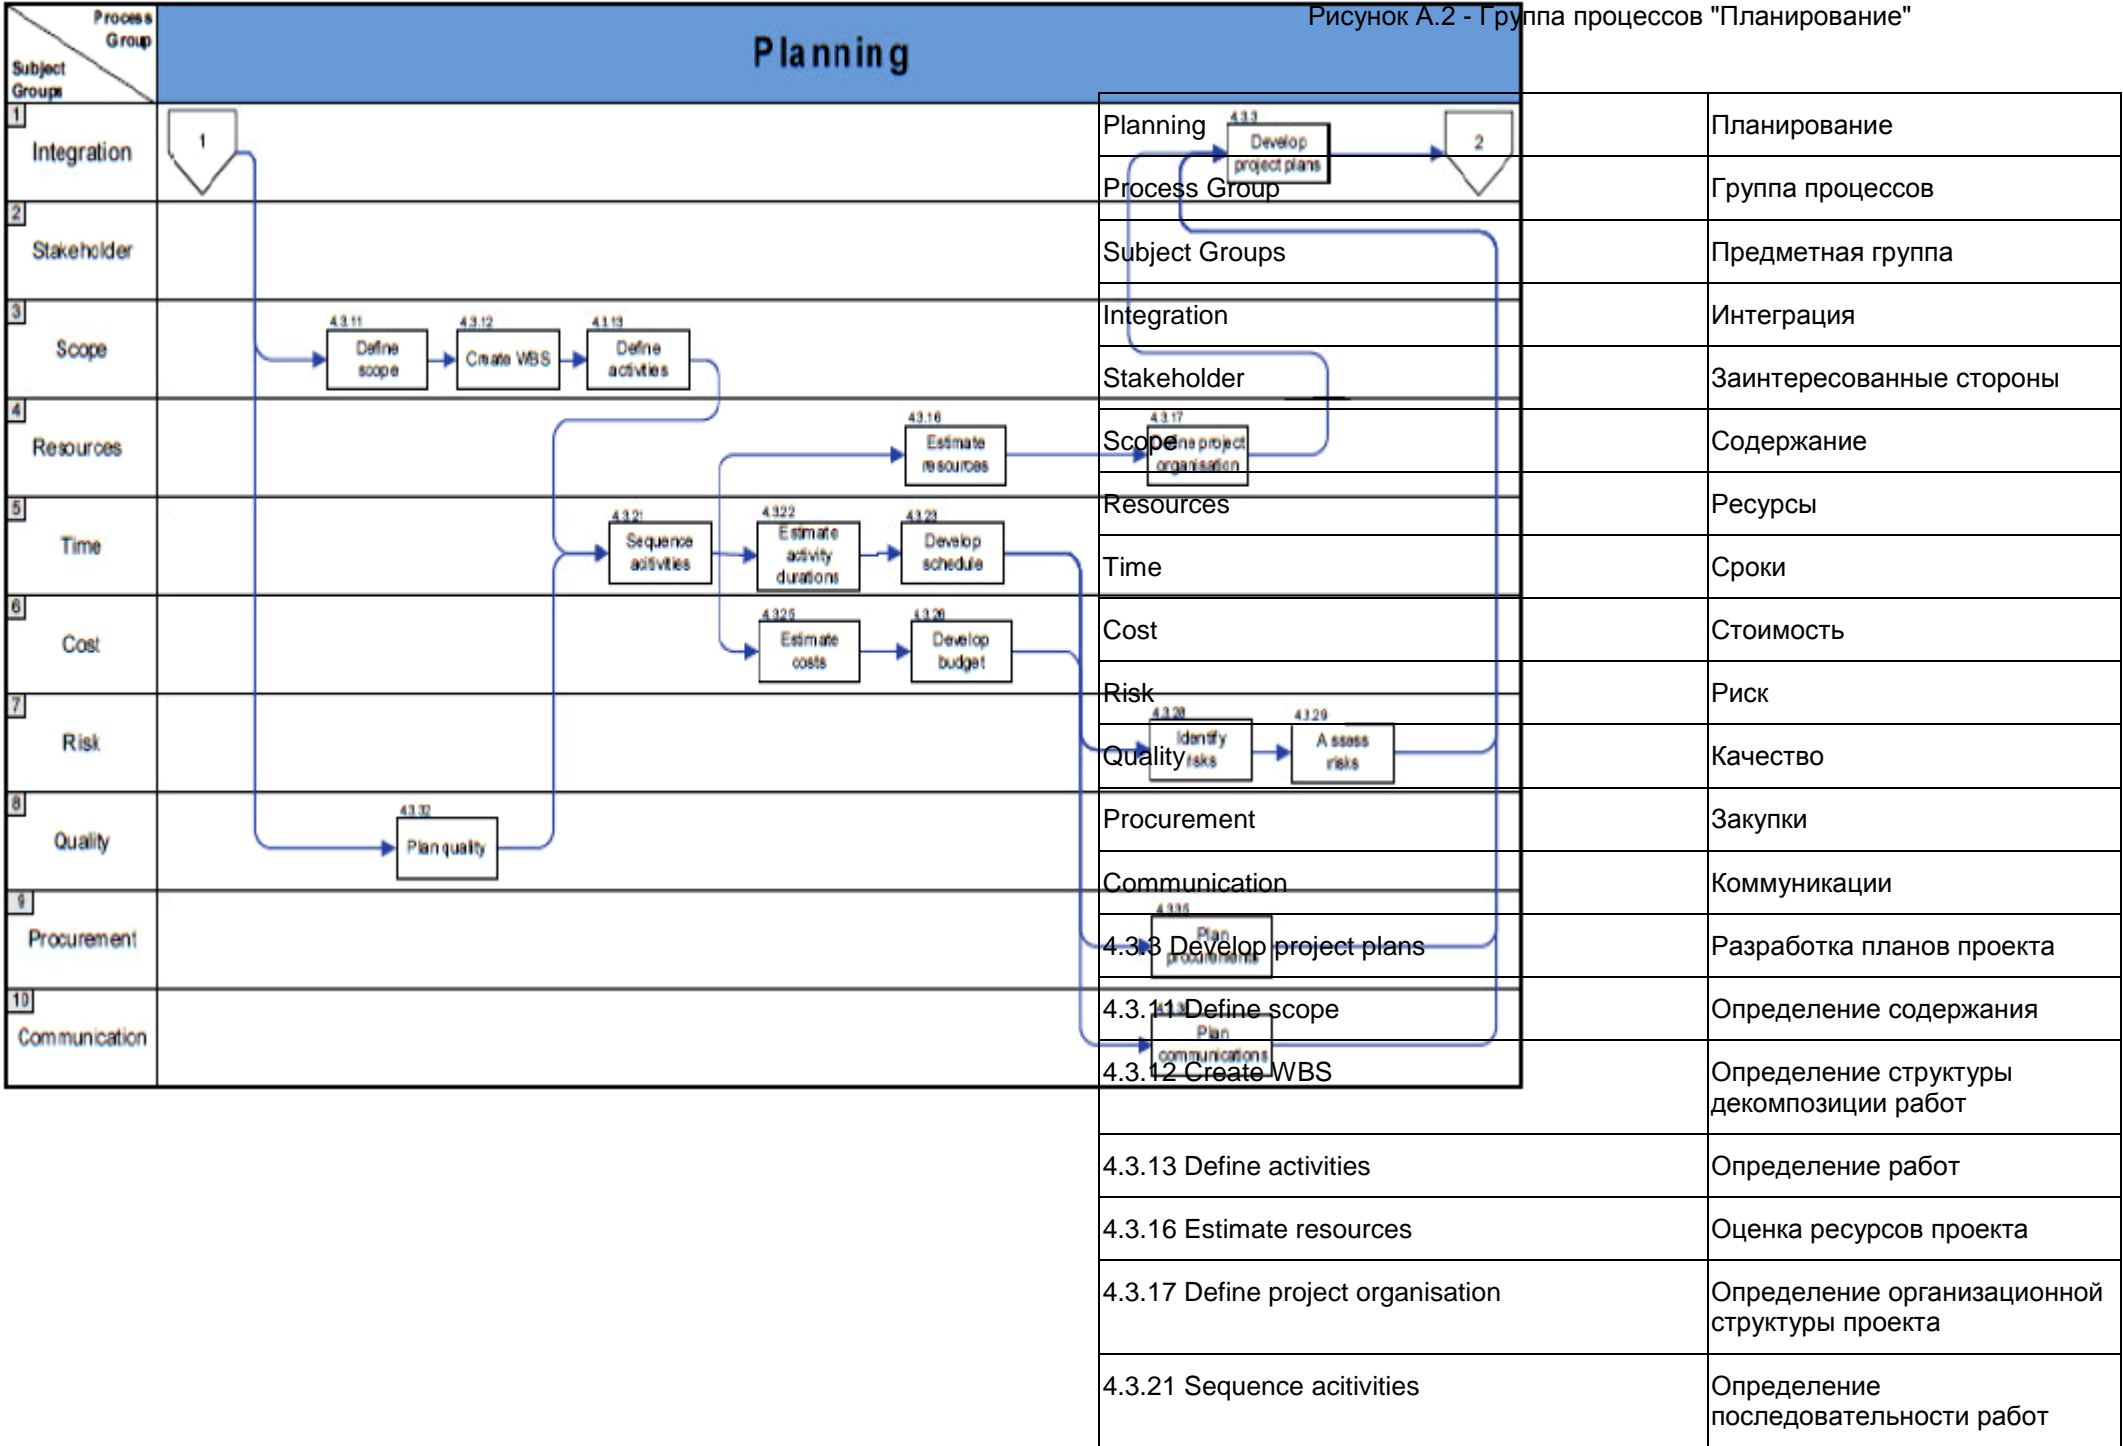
Process Group
Subject Groups

Planning

Рисунок А.2 - Группа процессов "Планирование"

1 Integration
2 Stakeholder
3 Scope
4 Resources
5 Time
6 Cost
7 Risk
8 Quality
9 Procurement
10 Communication

1

4.3.11 Define scope
4.3.12 Create WBS
4.3.13 Define activities
4.3.16 Estimate resources
4.3.21 Sequence activities
4.3.22 Estimate activity durations
4.3.23 Develop schedule
4.3.25 Estimate costs
4.3.26 Develop budget
4.3.32 Plan quality
4.3.3 Develop project plans
2
4.3.17 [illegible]ne project organisation
4.3.28 Identify risks
4.3.29 Assess risks
4.3.35 Plan procurements
4.3.3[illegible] Plan communications

| | |
|---|---|
| Planning | Планирование |
| Process Group | Группа процессов |
| Subject Groups | Предметная группа |
| Integration | Интеграция |
| Stakeholder | Заинтересованные стороны |
| Scope | Содержание |
| Resources | Ресурсы |
| Time | Сроки |
| Cost | Стоимость |
| Risk | Риск |
| Quality | Качество |
| Procurement | Закупки |
| Communication | Коммуникации |
| 4.3.3 Develop project plans | Разработка планов проекта |
| 4.3.11 Define scope | Определение содержания |
| 4.3.12 Create WBS | Определение структуры декомпозиции работ |
| 4.3.13 Define activities | Определение работ |
| 4.3.16 Estimate resources | Оценка ресурсов проекта |
| 4.3.17 Define project organisation | Определение организационной структуры проекта |
| 4.3.21 Sequence acitivities | Определение последовательности работ |